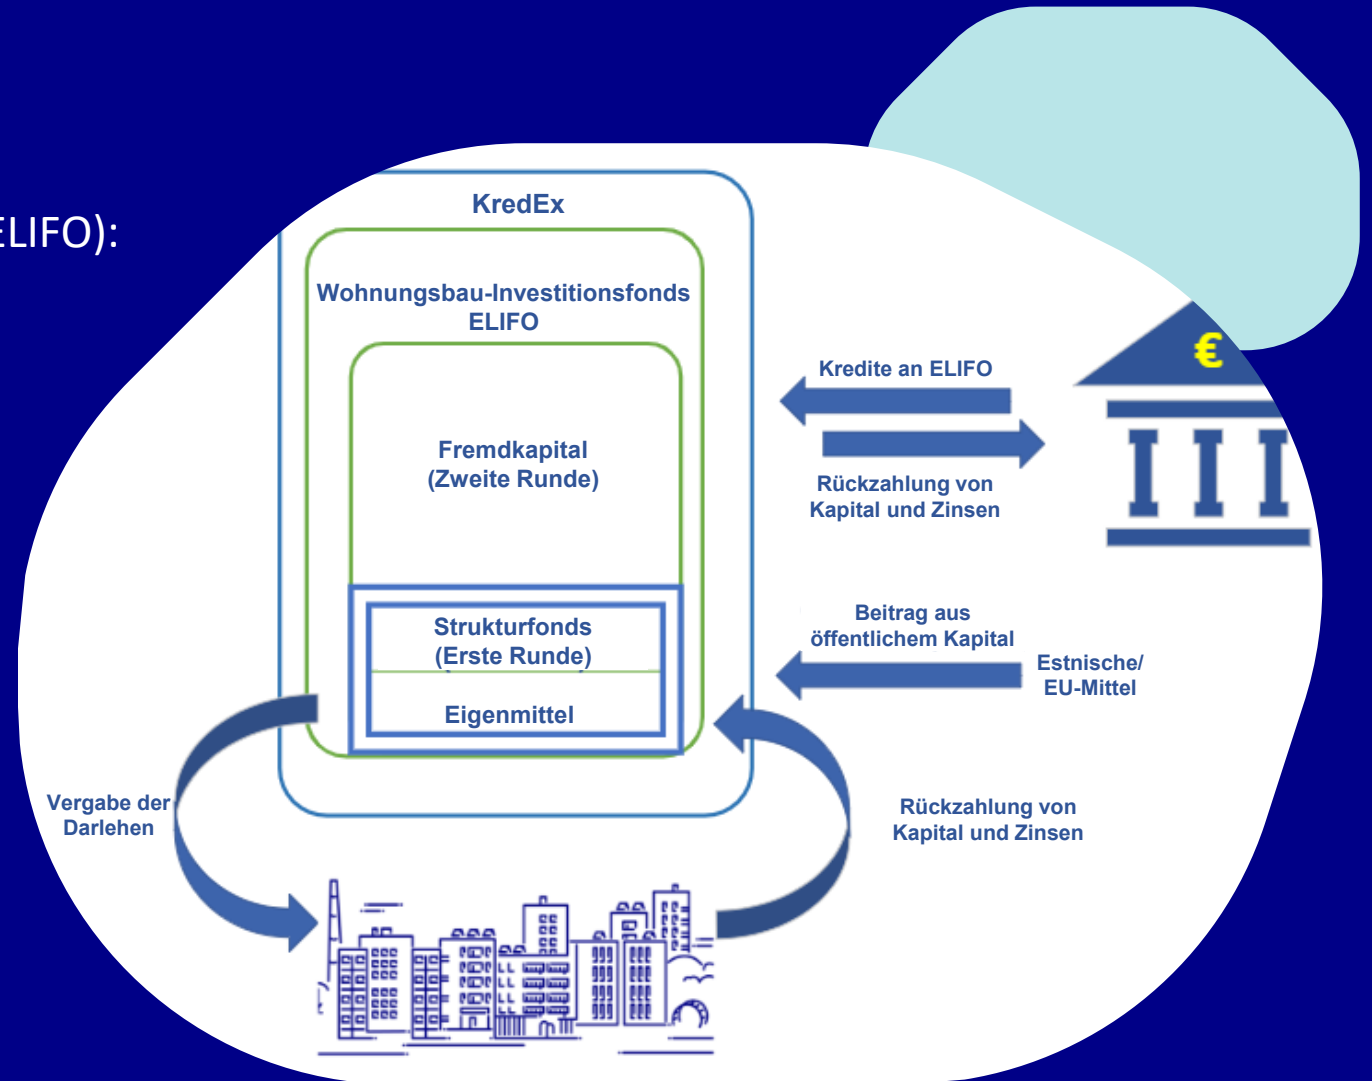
ELIFO):

KredEx

Wohnungsbau-Investitionsfonds ELIFO

Fremdkapital (Zweite Runde)

Strukturfonds (Erste Runde)

Eigenmittel

Kredite an ELIFO

Rückzahlung von Kapital und Zinsen

€

Beitrag aus öffentlichem Kapital

Estnische/ EU-Mittel

Vergabe der Darlehen

Rückzahlung von Kapital und Zinsen